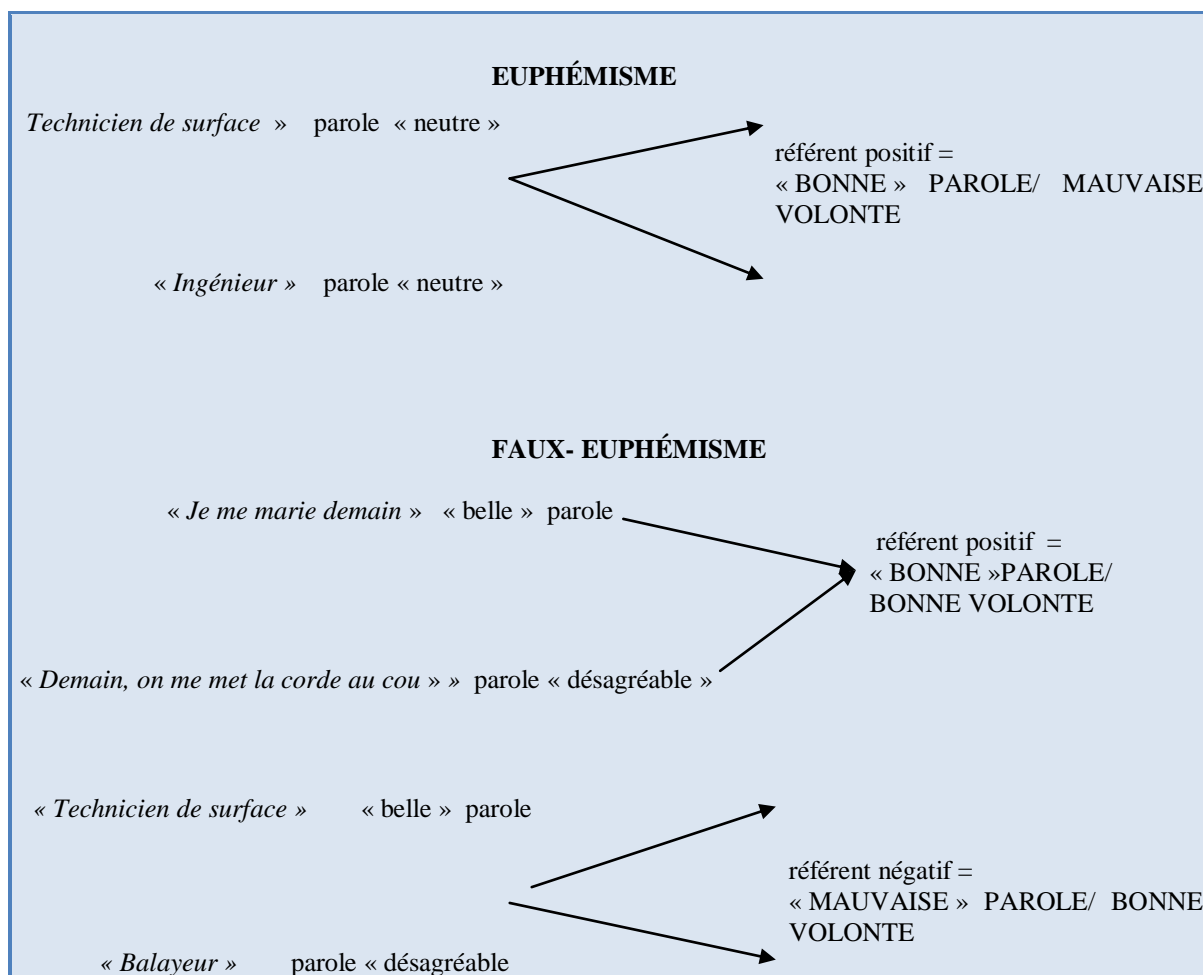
EUPHÉMISME

*Technicien de surface* » parole « neutre »

référent positif = « BONNE » PAROLE/ MAUVAISE VOLONTE

« *Ingénieur* » parole « neutre »

FAUX- EUPHÉMISME

« *Je me marie demain* » « belle » parole

référent positif = « BONNE »PAROLE/ BONNE VOLONTE

« *Demain, on me met la corde au cou* » » parole « désagréable »

« *Technicien de surface* » « belle » parole

référent négatif = « MAUVAISE » PAROLE/ BONNE VOLONTE

« *Balayeur* » parole « désagréable